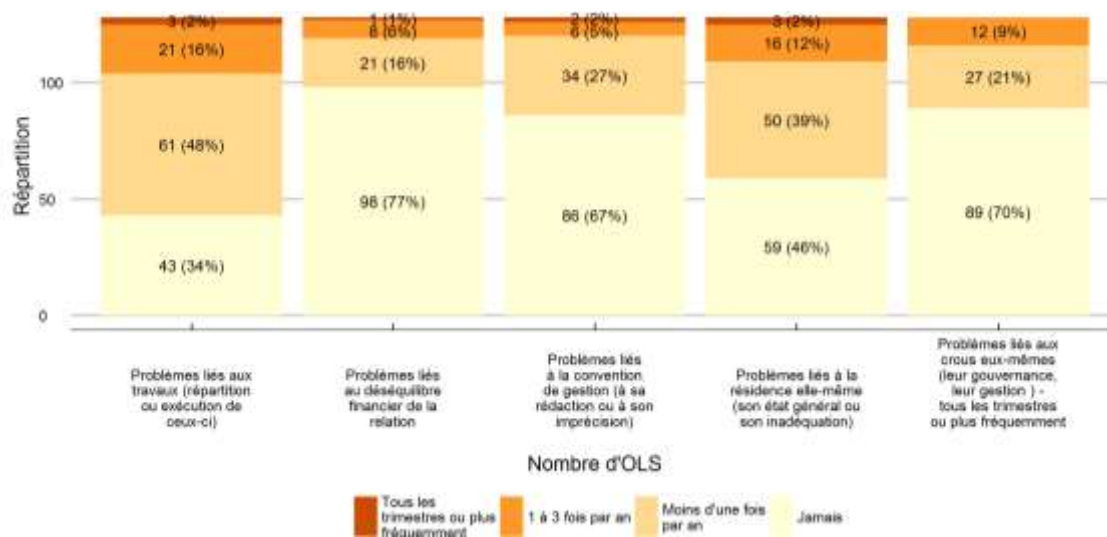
3 (2%)
21 (16%)
61 (48%)
43 (34%)

1 (1%)
8 (6%)
21 (16%)
98 (77%)

2 (2%)
6 (5%)
34 (27%)
86 (67%)

3 (2%)
16 (12%)
50 (39%)
59 (46%)

12 (9%)
27 (21%)
89 (70%)

Répartition

100
50
0

Problèmes liés aux travaux (répartition ou exécution de ceux-ci)

Problèmes liés au déséquilibre financier de la relation

Problèmes liés à la convention de gestion (à sa rédaction ou à son imprécision)

Problèmes liés à la résidence elle-même (son état général ou son inadéquation)

Problèmes liés aux crous eux-mêmes (leur gouvernance, leur gestion ) - tous les trimestres ou plus fréquemment

Nombre d'OLS

Tous les trimestres ou plus fréquemment
1 à 3 fois par an
Moins d'une fois par an
Jamais